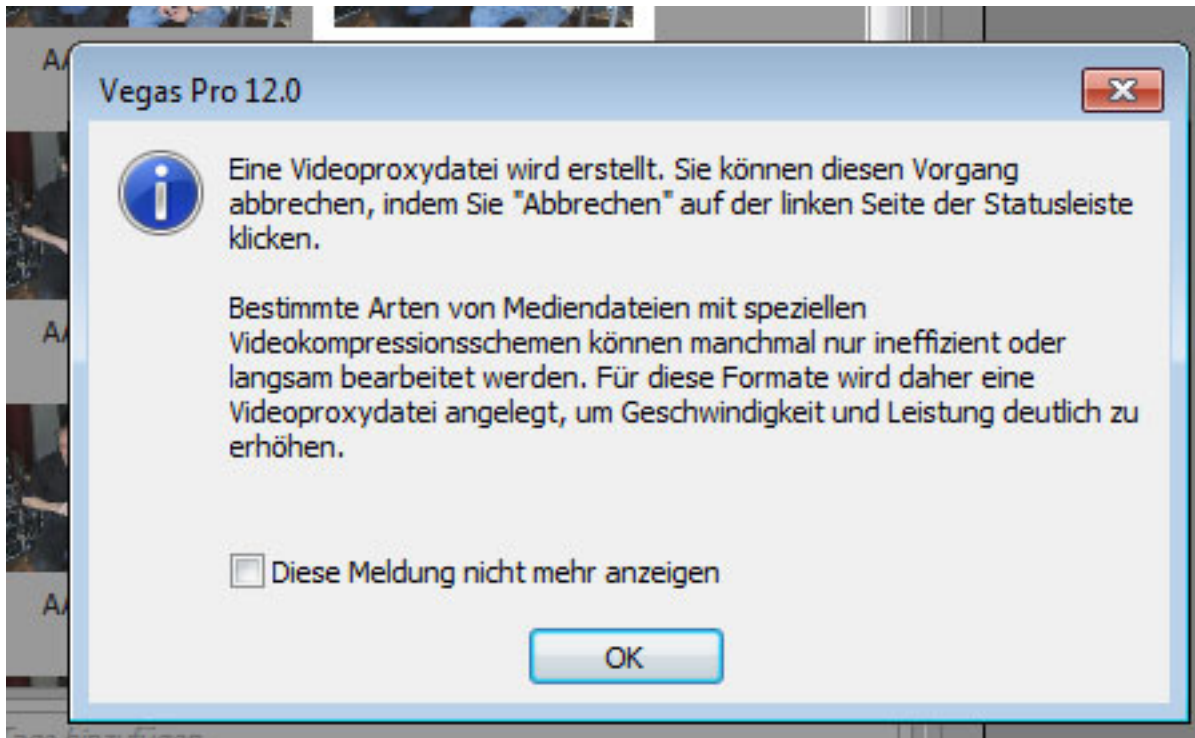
AA

Vegas Pro 12.0

Eine Videoproxydatei wird erstellt. Sie können diesen Vorgang abbrechen, indem Sie "Abbrechen" auf der linken Seite der Statusleiste klicken.

Bestimmte Arten von Mediendateien mit speziellen Videokompressionsschemen können manchmal nur ineffizient oder langsam bearbeitet werden. Für diese Formate wird daher eine Videoproxydatei angelegt, um Geschwindigkeit und Leistung deutlich zu erhöhen.

Diese Meldung nicht mehr anzeigen

OK

AA

AA

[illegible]